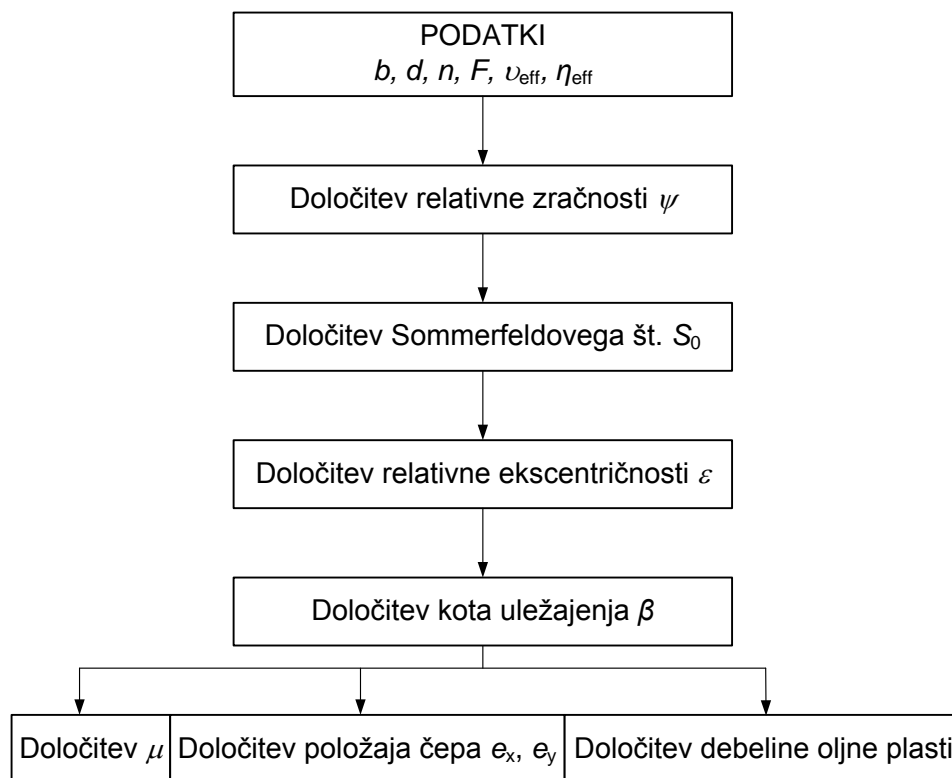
PODATKI
$b$, $d$, $n$, $F$, $\upsilon_{\text{eff}}$, $\eta_{\text{eff}}$

Določitev relativne zračnosti $\psi$

Določitev Sommerfeldovega št. $S_0$

Določitev relativne ekscentričnosti $\varepsilon$

Določitev kota uležajenja $\beta$

Določitev $\mu$

Določitev položaja čepa $e_x$, $e_y$

Določitev debeline oljne plasti